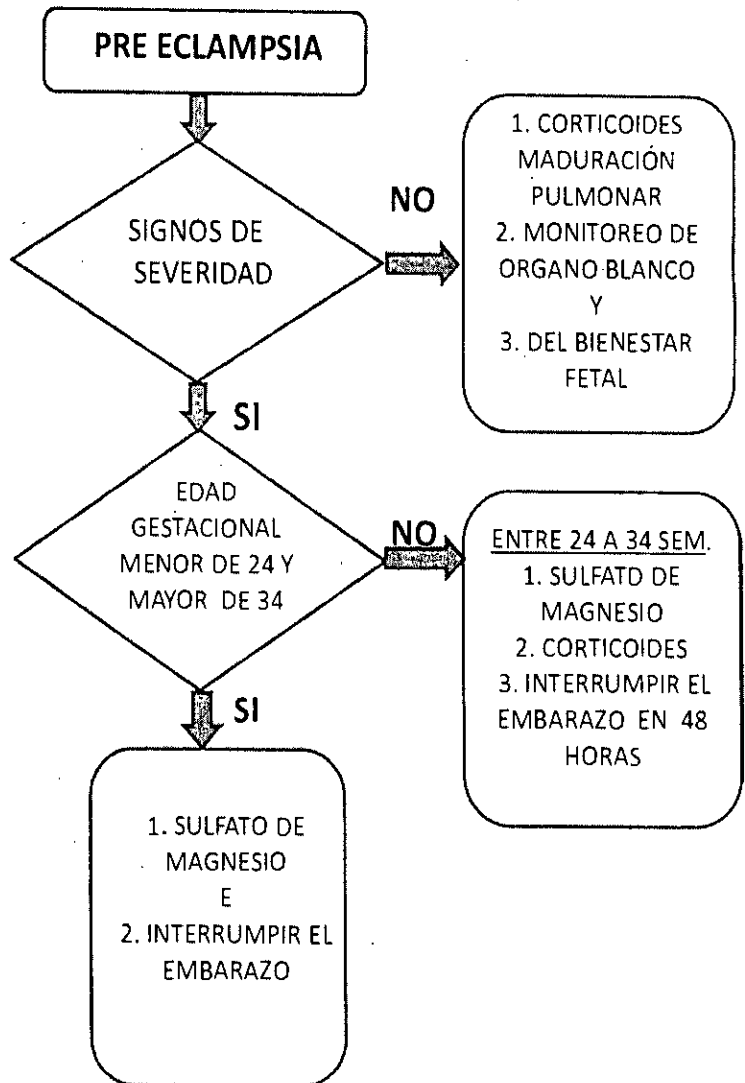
PRE ECLAMPSIA

SIGNOS DE SEVERIDAD

NO

1. CORTICOIDES MADURACIÓN PULMONAR
2. MONITOREO DE ORGANO BLANCO
Y
3. DEL BIENESTAR FETAL

SI

EDAD GESTACIONAL MENOR DE 24 Y MAYOR DE 34

NO

ENTRE 24 A 34 SEM.
1. SULFATO DE MAGNESIO
2. CORTICOIDES
3. INTERRUMPIR EL EMBARAZO EN 48 HORAS

SI

1. SULFATO DE MAGNESIO
E
2. INTERRUMPIR EL EMBARAZO